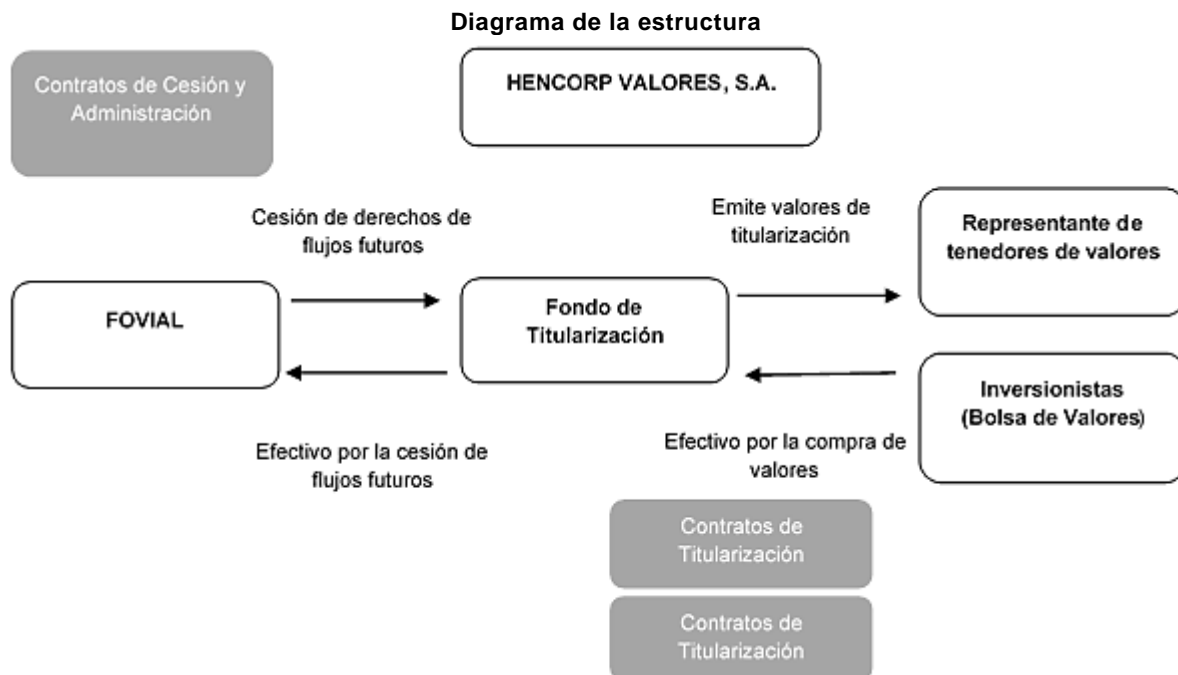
Diagrama de la estructura

Contratos de Cesión y Administración

HENCORP VALORES, S.A.

Cesión de derechos de flujos futuros

Emite valores de titularización

Representante de tenedores de valores

FOVIAL

Fondo de Titularización

Inversionistas (Bolsa de Valores)

Efectivo por la cesión de flujos futuros

Efectivo por la compra de valores

Contratos de Titularización

Contratos de Titularización